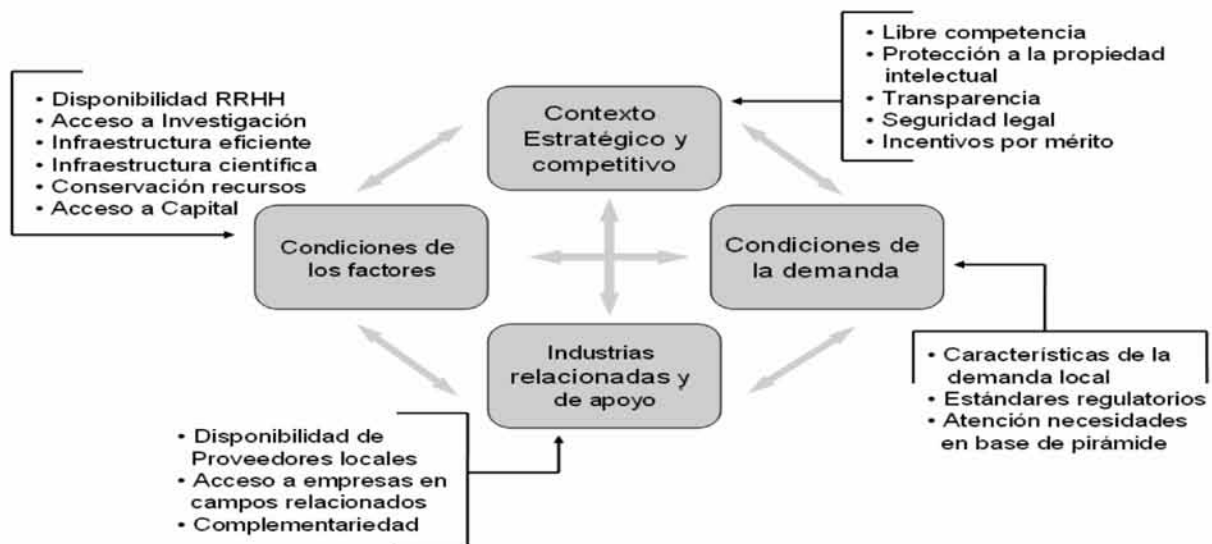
• Disponibilidad RRHH
• Acceso a Investigación
• Infraestructura eficiente
• Infraestructura científica
• Conservación recursos
• Acceso a Capital

Contexto Estratégico y competitivo

• Libre competencia
• Protección a la propiedad intelectual
• Transparencia
• Seguridad legal
• Incentivos por mérito

Condiciones de los factores

Condiciones de la demanda

Industrias relacionadas y de apoyo

• Características de la demanda local
• Estándares regulatorios
• Atención necesidades en base de pirámide

• Disponibilidad de Proveedores locales
• Acceso a empresas en campos relacionados
• Complementariedad